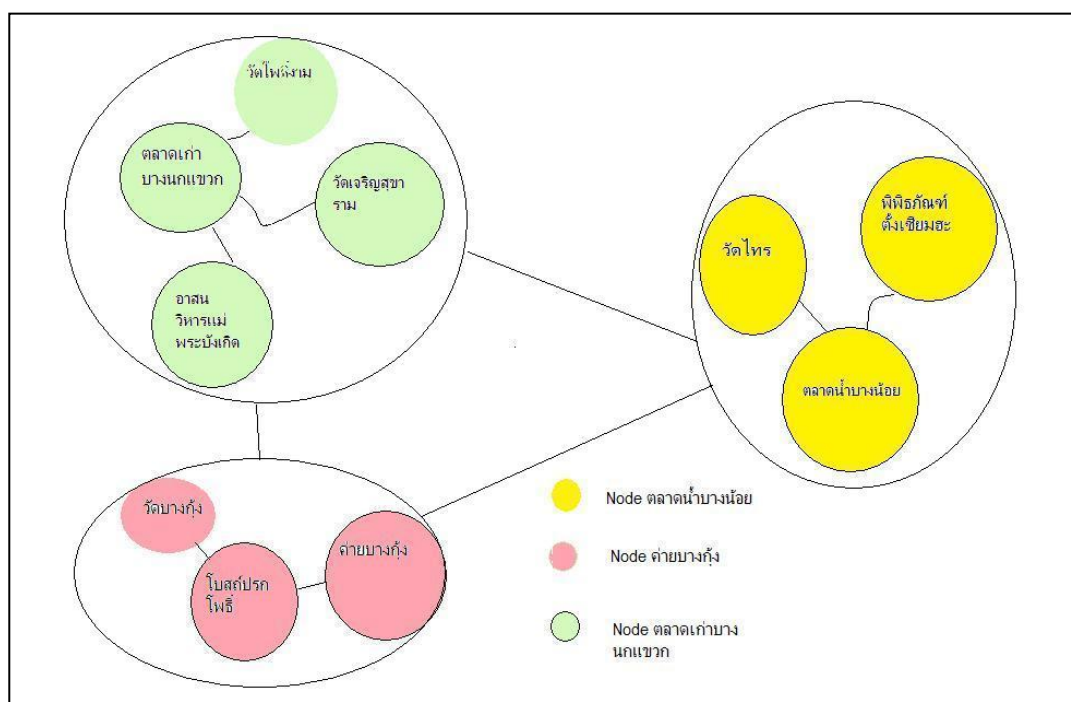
วัดโพธิ์งาม

ตลาดเก่าบางนกแขวก

วัดเจริญสุขาราม

อาสนวิหารแม่พระบังเกิด

วัดไทร

พิพิธภัณฑ์ตั้งเซียมฮะ

ตลาดน้ำบางน้อย

วัดบางกุ้ง

โบสถ์ปรกโพธิ์

ค่ายบางกุ้ง

Node ตลาดน้ำบางน้อย

Node ค่ายบางกุ้ง

Node ตลาดเก่าบางนกแขวก